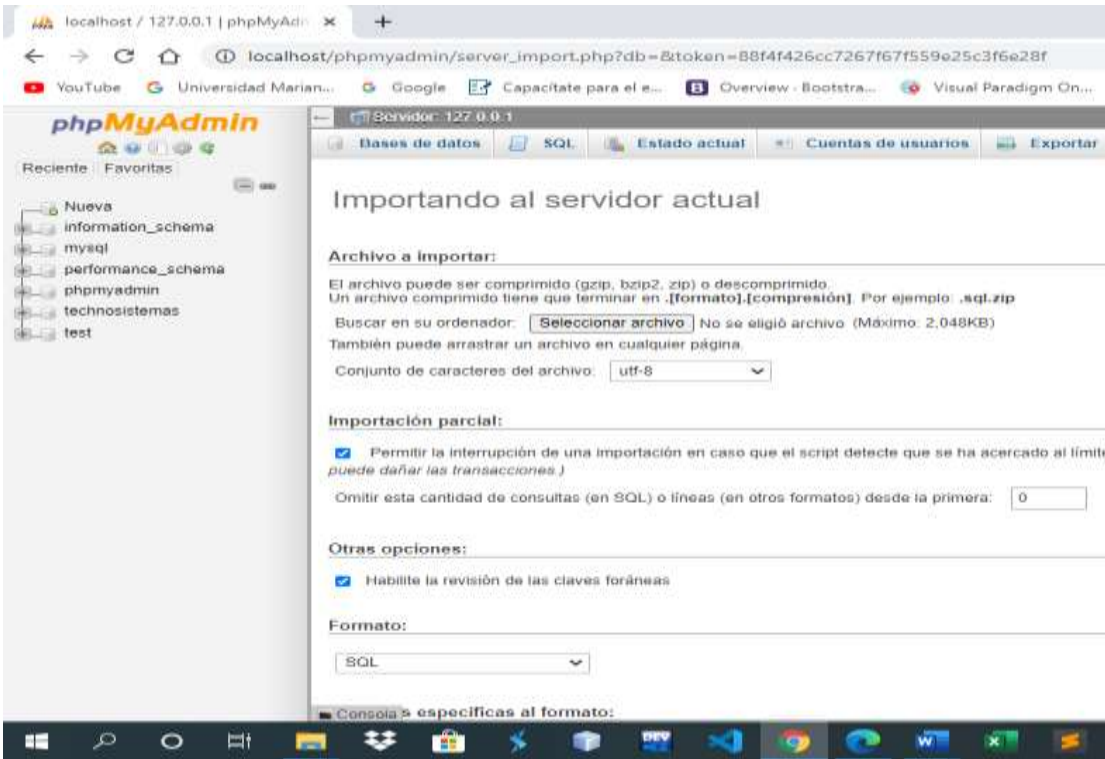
localhost / 127.0.0.1 | phpMyAdm ×

localhost/phpmyadmin/server_import.php?db=&token=88f4f426cc7267f67f559e25c3f6e28f

YouTube Universidad Marian... Google Capacítate para el e... Overview · Bootstra... Visual Paradigm On...

phpMyAdmin

Reciente Favoritas

Nueva
information_schema
mysql
performance_schema
phpmyadmin
technosistemas
test

Servidor: 127.0.0.1

Bases de datos SQL Estado actual Cuentas de usuarios Exportar

Importando al servidor actual

Archivo a importar:

El archivo puede ser comprimido (gzip, bzip2, zip) o descomprimido.
Un archivo comprimido tiene que terminar en .[formato].[compresión]. Por ejemplo: .sql.zip

Buscar en su ordenador: Seleccionar archivo No se eligió archivo (Máximo: 2,048KB)

También puede arrastrar un archivo en cualquier página.

Conjunto de caracteres del archivo: utf-8

Importación parcial:

Permitir la interrupción de una importación en caso que el script detecte que se ha acercado al límite puede dañar las transacciones.)

Omitir esta cantidad de consultas (en SQL) o líneas (en otros formatos) desde la primera: 0

Otras opciones:

Habilite la revisión de las claves foráneas

Formato:

SQL

Consola s específicas al formato: